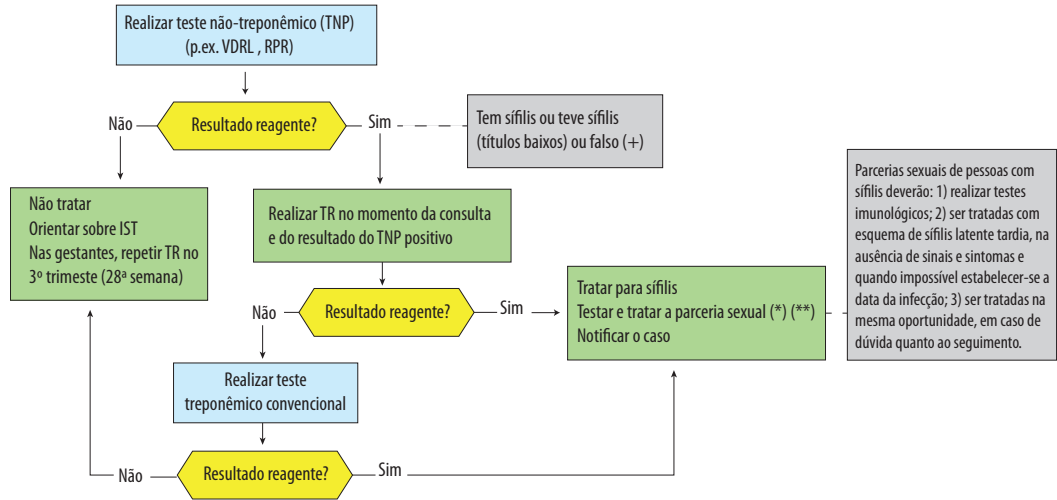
Realizar teste não-treponêmico (TNP)
(p.ex. VDRL , RPR)

Não

Resultado reagente?

Sim

Tem sífilis ou teve sífilis (títulos baixos) ou falso (+)

Não tratar
Orientar sobre IST
Nas gestantes, repetir TR no 3º trimestre (28ª semana)

Realizar TR no momento da consulta e do resultado do TNP positivo

Parcerias sexuais de pessoas com sífilis deverão: 1) realizar testes imunológicos; 2) ser tratadas com esquema de sífilis latente tardia, na ausência de sinais e sintomas e quando impossível estabelecer-se a data da infecção; 3) ser tratadas na mesma oportunidade, em caso de dúvida quanto ao seguimento.

Não

Resultado reagente?

Sim

Tratar para sífilis
Testar e tratar a parceria sexual (*) (**)
Notificar o caso

Realizar teste treponêmico convencional

Não

Resultado reagente?

Sim